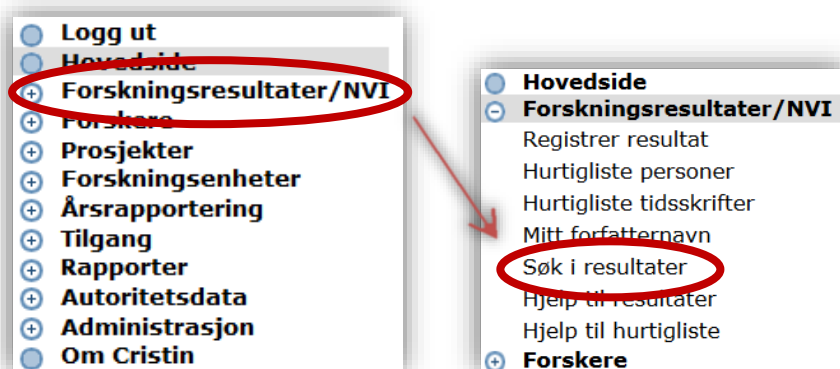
Logg ut
Hovedside
Forskningsresultater/NVI
Forskere
Prosjekter
Forskningsenheter
Årsrapportering
Tilgang
Rapporter
Autoritetsdata
Administrasjon
Om Cristin

Hovedside
Forskningsresultater/NVI
Registrer resultat
Hurtigliste personer
Hurtigliste tidsskrifter
Mitt forfatternavn
Søk i resultater
Hjelp til resultater
Hjelp til hurtigliste
Forskere